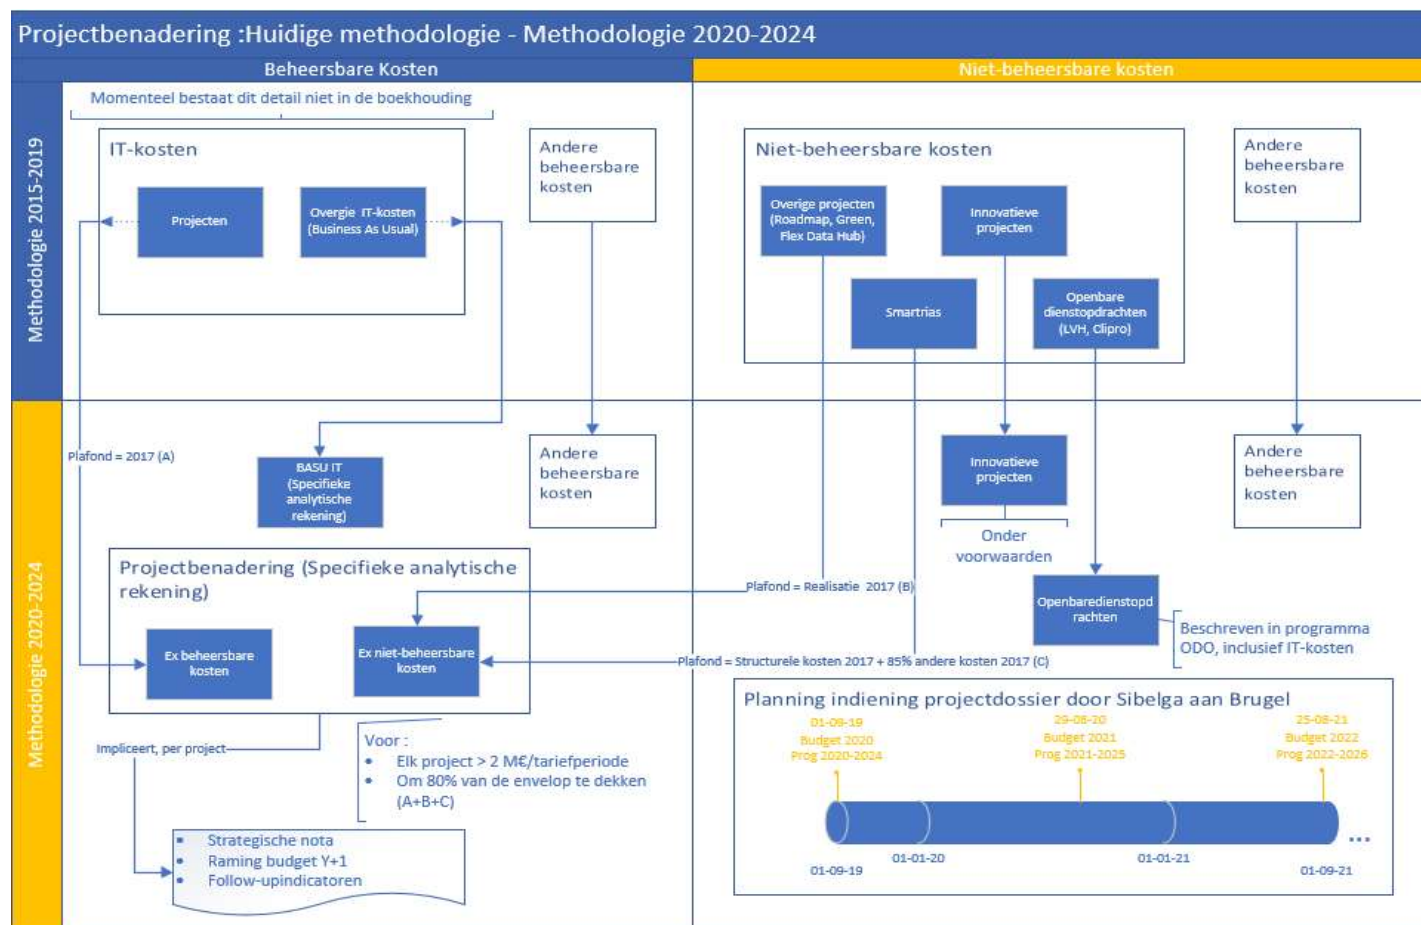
Projectbenadering :Huidige methodologie - Methodologie 2020-2024

Beheersbare Kosten

Niet-beheersbare kosten

Methodologie 2015-2019

Momenteel bestaat dit detail niet in de boekhouding

IT-kosten

Projecten

Overgie IT-kosten (Business As Usual)

Andere beheersbare kosten

Niet-beheersbare kosten

Overige projecten (Roadmap, Green, Flex Data Hub)

Innovatieve projecten

Smartrias

Openbare dienstopdrachten (LVH, Clipro)

Andere beheersbare kosten

Methodologie 2020-2024

Plafond = 2017 (A)

BASU IT (Specifieke analytische rekening)

Andere beheersbare kosten

Innovatieve projecten

Onder voorwaarden

Andere beheersbare kosten

Projectbenadering (Specifieke analytische rekening)

Ex beheersbare kosten

Ex niet-beheersbare kosten

Plafond = Realisatie 2017 (B)

Openbaredienstopdrachten

Beschreven in programma ODO, inclusief IT-kosten

Plafond = Structurele kosten 2017 + 85% andere kosten 2017 (C)

Impliceert, per project

Voor :
• Elk project > 2 M€/tariefperiode
• Om 80% van de envelop te dekken (A+B+C)

• Strategische nota
• Raming budget Y+1
• Follow-upindicatoren

Planning indiening projectdossier door Sibelga aan Brugel

01-09-19
Budget 2020
Prog 2020-2024

29-08-20
Budget 2021
Prog 2021-2025

25-08-21
Budget 2022
Prog 2022-2026

01-09-19

01-01-20

01-01-21

01-09-21

...